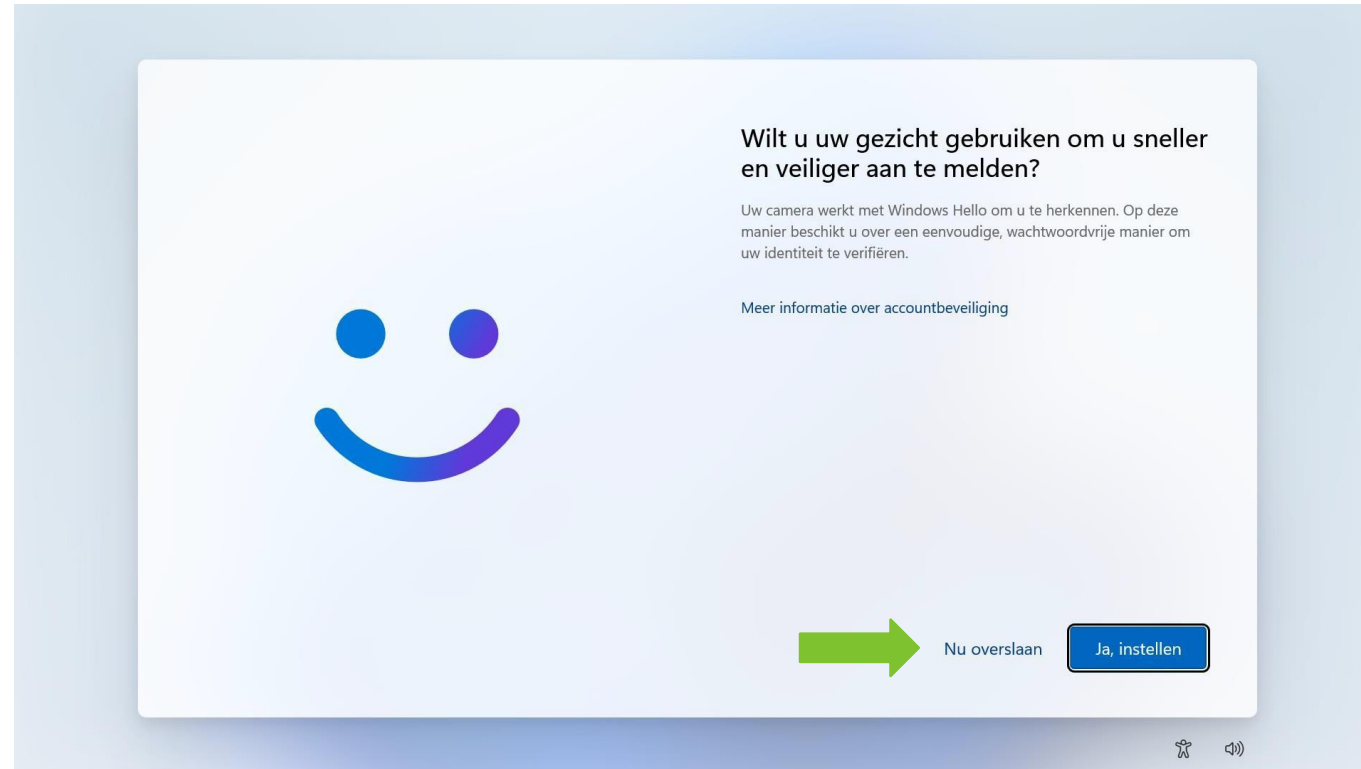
Wilt u uw gezicht gebruiken om u sneller en veiliger aan te melden?

Uw camera werkt met Windows Hello om u te herkennen. Op deze manier beschikt u over een eenvoudige, wachtwoordvrije manier om uw identiteit te verifiëren.

Meer informatie over accountbeveiliging

Nu overslaan

Ja, instellen